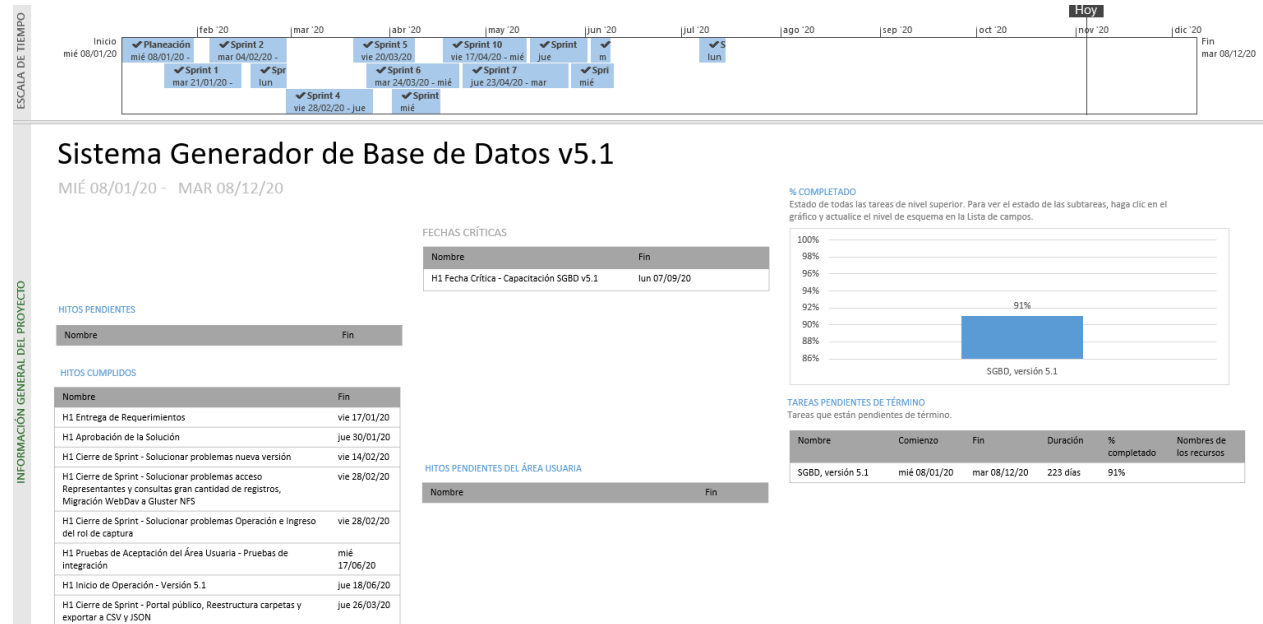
ESCALA DE TIEMPO

Hoy

Inicio mié 08/01/20

feb '20 | mar '20 | abr '20 | may '20 | jun '20 | jul '20 | ago '20 | sep '20 | oct '20 | nov '20 | dic '20

Fin mar 08/12/20

✔Planeación mié 08/01/20 -
✔Sprint 2 mar 04/02/20 -
✔Sprint 5 vie 20/03/20
✔Sprint 10 vie 17/04/20 - mié
✔Sprint jue
✔ m
✔S lun
✔Sprint 1 mar 21/01/20 -
✔Spr lun
✔Sprint 6 mar 24/03/20 - mié
✔Sprint 7 jue 23/04/20 - mar
✔Spri mié
✔Sprint 4 vie 28/02/20 - jue
✔Sprint mié

INFORMACIÓN GENERAL DEL PROYECTO

Sistema Generador de Base de Datos v5.1

MIÉ 08/01/20 - MAR 08/12/20

FECHAS CRÍTICAS

| Nombre | Fin |
|---|---|
| H1 Fecha Crítica - Capacitación SGBD v5.1 | lun 07/09/20 |

HITOS PENDIENTES

| Nombre | Fin |
|---|---|

HITOS CUMPLIDOS

| Nombre | Fin |
|---|---|
| H1 Entrega de Requerimientos | vie 17/01/20 |
| H1 Aprobación de la Solución | jue 30/01/20 |
| H1 Cierre de Sprint - Solucionar problemas nueva versión | vie 14/02/20 |
| H1 Cierre de Sprint - Solucionar problemas acceso Representantes y consultas gran cantidad de registros, Migración WebDav a Gluster NFS | vie 28/02/20 |
| H1 Cierre de Sprint - Solucionar problemas Operación e Ingreso del rol de captura | vie 28/02/20 |
| H1 Pruebas de Aceptación del Área Usuaria - Pruebas de integración | mié 17/06/20 |
| H1 Inicio de Operación - Versión 5.1 | jue 18/06/20 |
| H1 Cierre de Sprint - Portal público, Reestructura carpetas y exportar a CSV y JSON | jue 26/03/20 |

HITOS PENDIENTES DEL ÁREA USUARIA

| Nombre | Fin |
|---|---|

% COMPLETADO

Estado de todas las tareas de nivel superior. Para ver el estado de las subtareas, haga clic en el gráfico y actualice el nivel de esquema en la Lista de campos.

100%
98%
96%
94%
92%
90%
88%
86%

91%

SGBD, versión 5.1

TAREAS PENDIENTES DE TÉRMINO

Tareas que están pendientes de término.

| Nombre | Comienzo | Fin | Duración | % completado | Nombres de los recursos |
|---|---|---|---|---|---|
| SGBD, versión 5.1 | mié 08/01/20 | mar 08/12/20 | 223 días | 91% | |